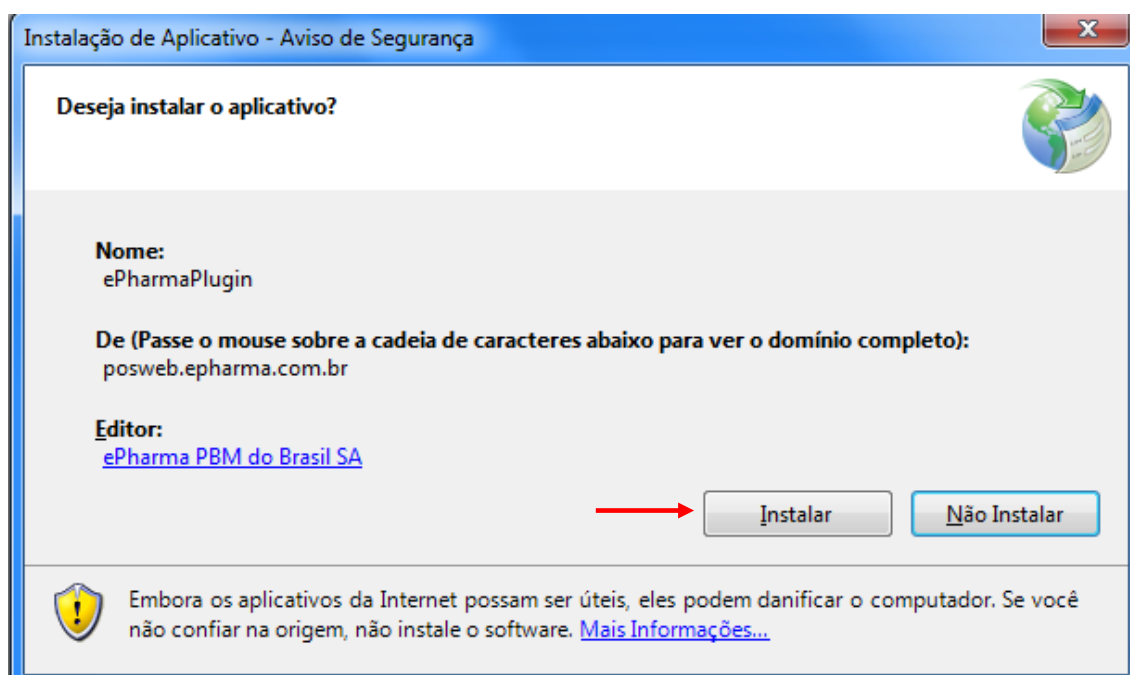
Instalação de Aplicativo - Aviso de Segurança

Deseja instalar o aplicativo?

Nome:
ePharmaPlugin

De (Passe o mouse sobre a cadeia de caracteres abaixo para ver o domínio completo):
posweb.epharma.com.br

Editor:
ePharma PBM do Brasil SA

Instalar

Não Instalar

Embora os aplicativos da Internet possam ser úteis, eles podem danificar o computador. Se você não confiar na origem, não instale o software. Mais Informações...